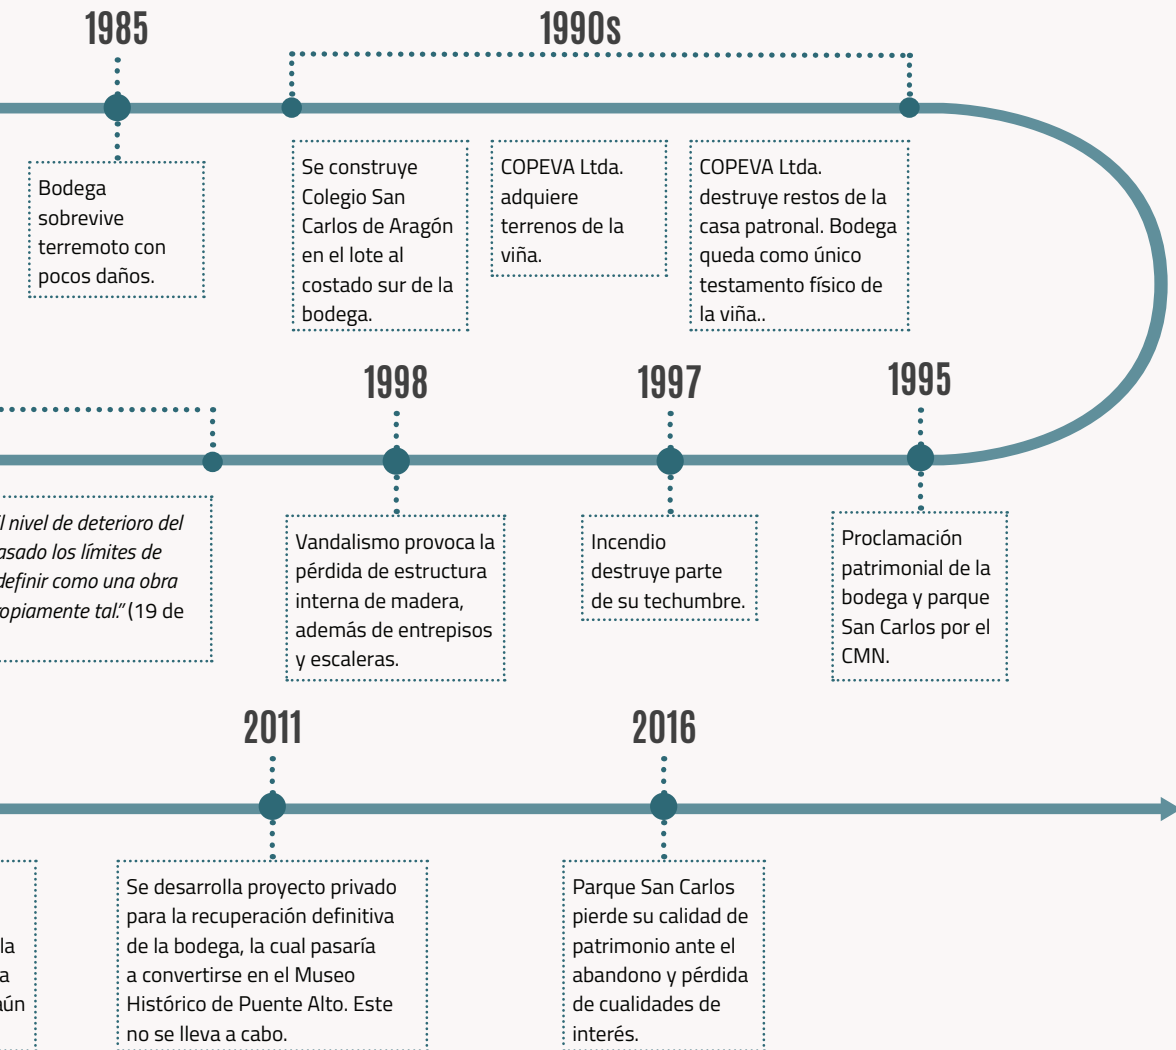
1985

Bodega sobrevive terremoto con pocos daños.

1990s

Se construye Colegio San Carlos de Aragón en el lote al costado sur de la bodega.

COPEVA Ltda. adquiere terrenos de la viña.

COPEVA Ltda. destruye restos de la casa patronal. Bodega queda como único testamento físico de la viña..

1998

1997

1995

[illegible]l nivel de deterioro del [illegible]asado los límites de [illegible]definir como una obra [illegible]opiamente tal." (19 de

Vandalismo provoca la pérdida de estructura interna de madera, además de entrepisos y escaleras.

Incendio destruye parte de su techumbre.

Proclamación patrimonial de la bodega y parque San Carlos por el CMN.

2011

2016

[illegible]la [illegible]a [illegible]aún

Se desarrolla proyecto privado para la recuperación definitiva de la bodega, la cual pasaría a convertirse en el Museo Histórico de Puente Alto. Este no se lleva a cabo.

Parque San Carlos pierde su calidad de patrimonio ante el abandono y pérdida de cualidades de interés.